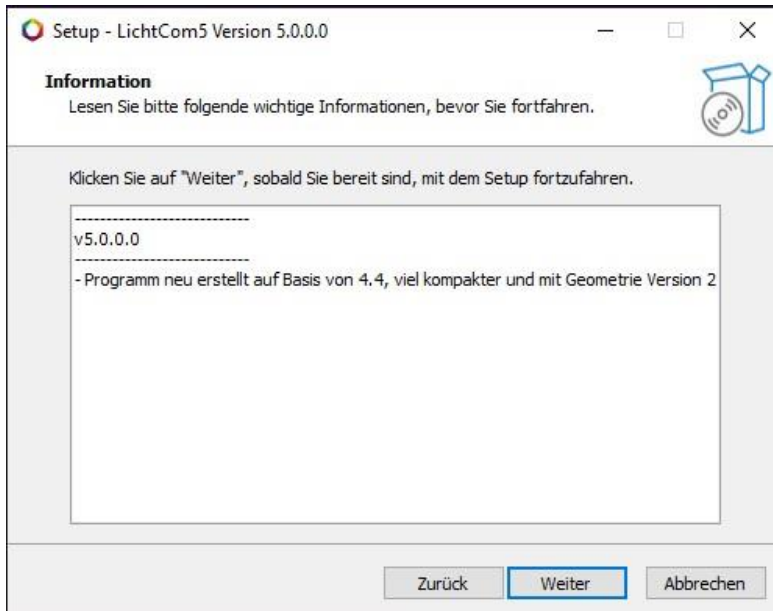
Setup - LichtCom5 Version 5.0.0.0

Information
Lesen Sie bitte folgende wichtige Informationen, bevor Sie fortfahren.

Klicken Sie auf "Weiter", sobald Sie bereit sind, mit dem Setup fortzufahren.

----------------------------
v5.0.0.0
----------------------------
- Programm neu erstellt auf Basis von 4.4, viel kompakter und mit Geometrie Version 2

Zurück
Weiter
Abbrechen